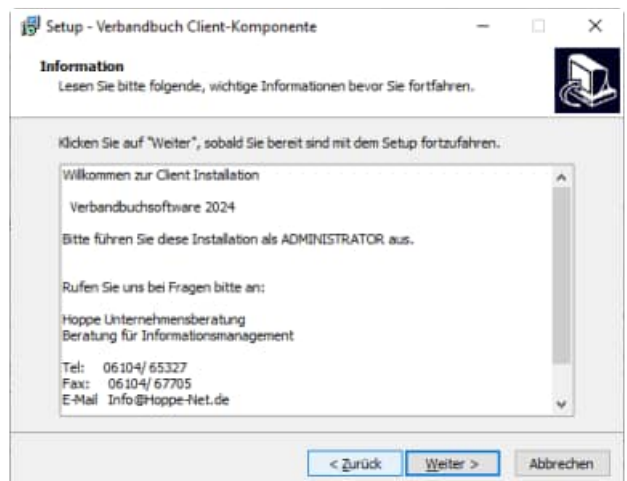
Setup - Verbandbuch Client-Komponente

Information
Lesen Sie bitte folgende, wichtige Informationen bevor Sie fortfahren.

Klicken Sie auf "Weiter", sobald Sie bereit sind mit dem Setup fortzufahren.

Willkommen zur Client Installation

Verbandbuchsoftware 2024

Bitte führen Sie diese Installation als ADMINISTRATOR aus.

Rufen Sie uns bei Fragen bitte an:

Hoppe Unternehmensberatung
Beratung für Informationsmanagement

Tel: 06104/ 65327
Fax: 06104/ 67705
E-Mail Info@Hoppe-Net.de

< Zurück
Weiter >
Abbrechen